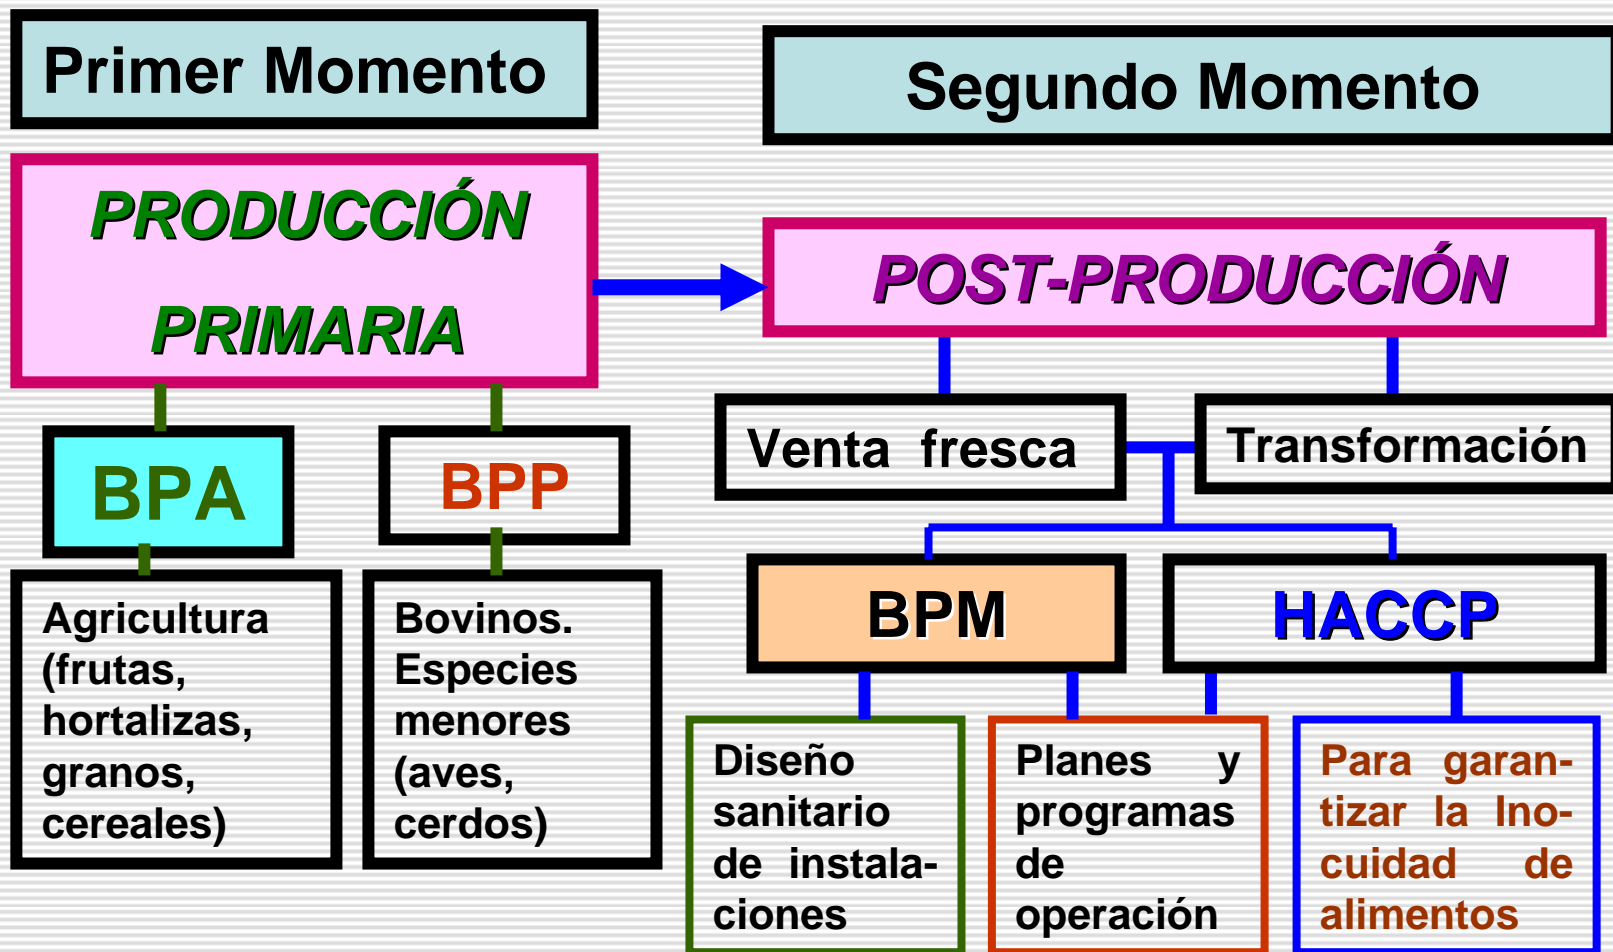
Primer Momento

Segundo Momento

PRODUCCIÓN PRIMARIA

POST-PRODUCCIÓN

BPA

BPP

Venta fresca

Transformación

Agricultura (frutas, hortalizas, granos, cereales)

Bovinos. Especies menores (aves, cerdos)

BPM

HACCP

Diseño sanitario de instalaciones

Planes y programas de operación

Para garantizar la Inocuidad de alimentos